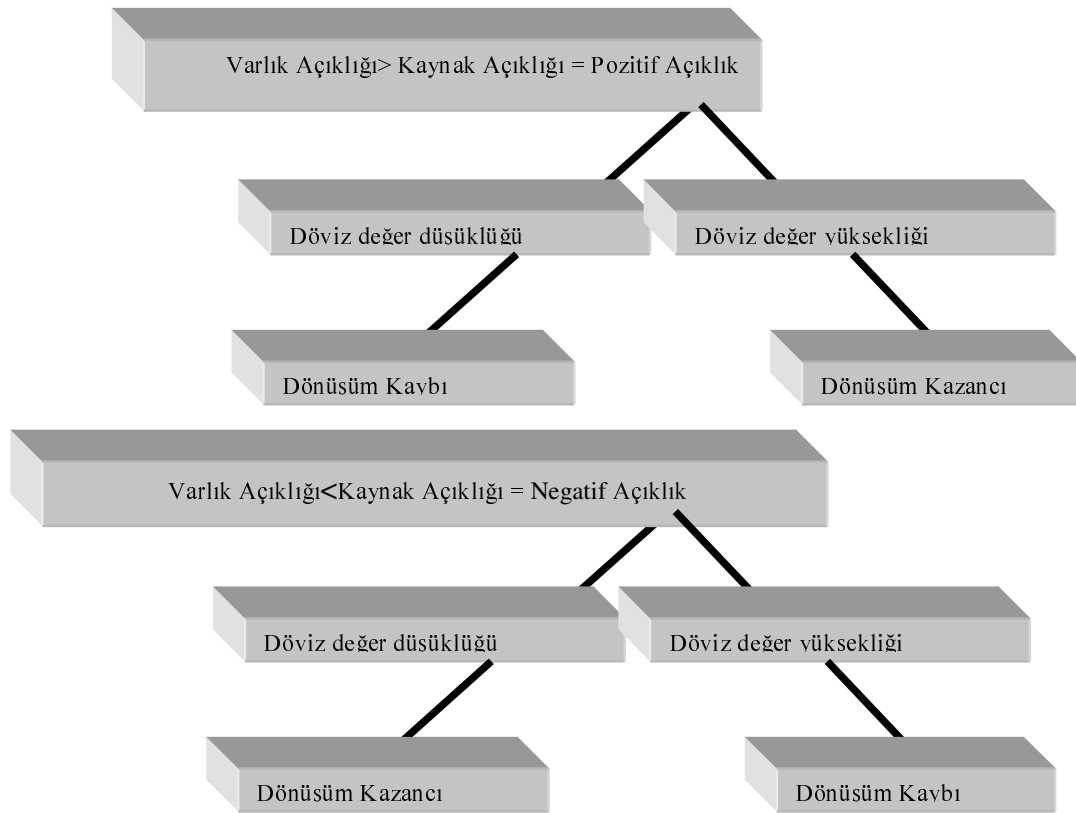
Varlık Açıklığı> Kaynak Açıklığı = Pozitif Açıklık

Döviz değer düşüklüğü

Döviz değer yüksekliği

Dönüşüm Kaybı

Dönüşüm Kazancı

Varlık Açıklığı<Kaynak Açıklığı = Negatif Açıklık

Döviz değer düşüklüğü

Döviz değer yüksekliği

Dönüşüm Kazancı

Dönüşüm Kaybı